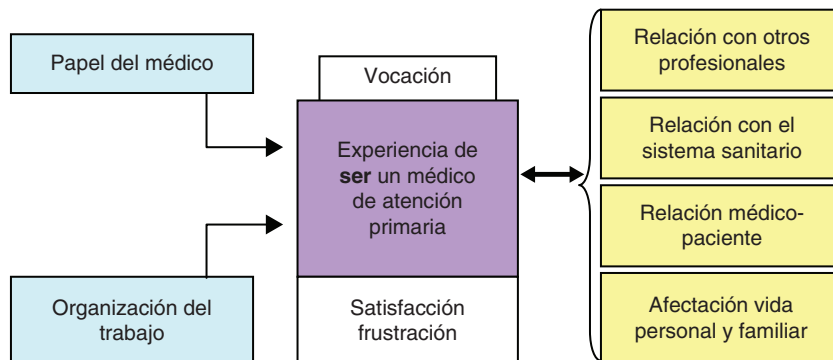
Papel del médico

Organización del trabajo

Vocación

Experiencia de **ser** un médico de atención primaria

Satisfacción frustración

Relación con otros profesionales

Relación con el sistema sanitario

Relación médico-paciente

Afectación vida personal y familiar